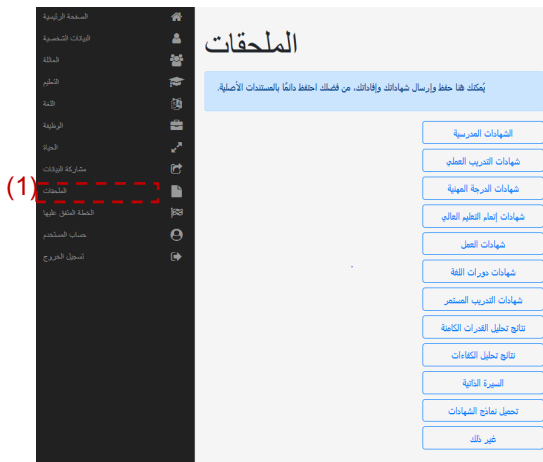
الصفحة الرئيسية
البيانات الشخصية
العائلة
التعليم
اللغة
الوظيفة
الحياة
مشاركة البيانات
(1)
الملحقات
الحملة المتعلق عليها
حساب المستخدم
تسجيل الخروج

الملحقات

يُمكنك هنا حفظ وإرسال شهاداتك وإفاداتك. من فضلك احتفظ دائمًا بالمستندات الأصلية.

الشهادات المدرسية
شهادات التدريب العملي
شهادات الدرجة المهنية
شهادات إتمام التعليم العالي
شهادات العمل
شهادات دورات اللغة
شهادات التدريب المستمر
نتائج تحليل القدرات الكامنة
نتائج تحليل الكفاءات
السيرة الذاتية
تحميل نماذج الشهادات
غير ذلك